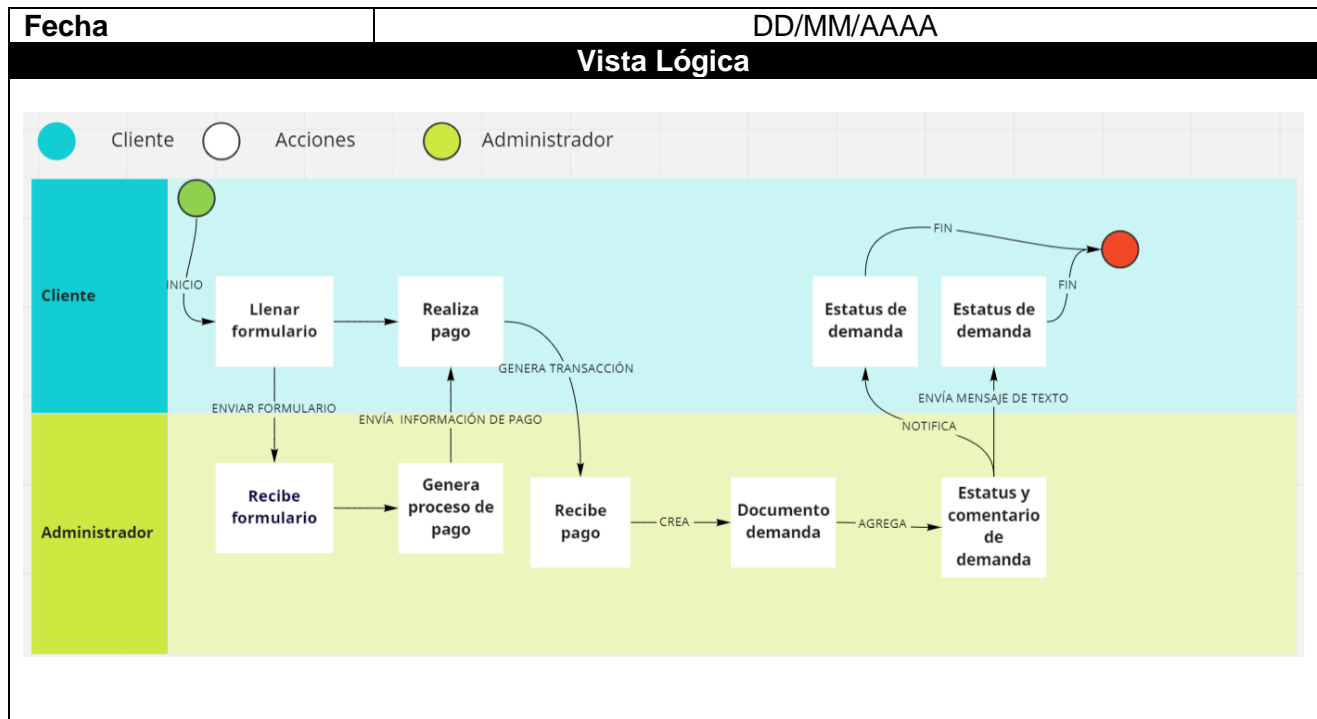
| Fecha | DD/MM/AAAA |
|---|---|

Vista Lógica

Cliente Acciones Administrador

Cliente

Administrador

INICIO

Llenar formulario

Realiza pago

GENERA TRANSACCIÓN

ENVIAR FORMULARIO

ENVÍA INFORMACIÓN DE PAGO

Recibe formulario

Genera proceso de pago

Recibe pago

CREA

Documento demanda

AGREGA

Estatus y comentario de demanda

NOTIFICA

ENVÍA MENSAJE DE TEXTO

Estatus de demanda

Estatus de demanda

FIN

FIN